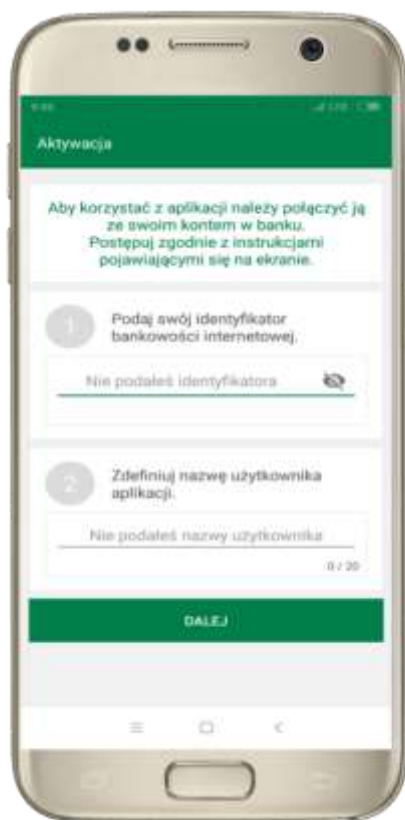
Aktywacja

Aby korzystać z aplikacji należy połączyć ją ze swoim kontem w banku. Postępuj zgodnie z instrukcjami pojawiającymi się na ekranie.

1 Podaj swój identyfikator bankowości internetowej.

Nie podałeś identyfikatora

2 Zdefiniuj nazwę użytkownika aplikacji.

Nie podałeś nazwy użytkownika

0 / 20

DALEJ